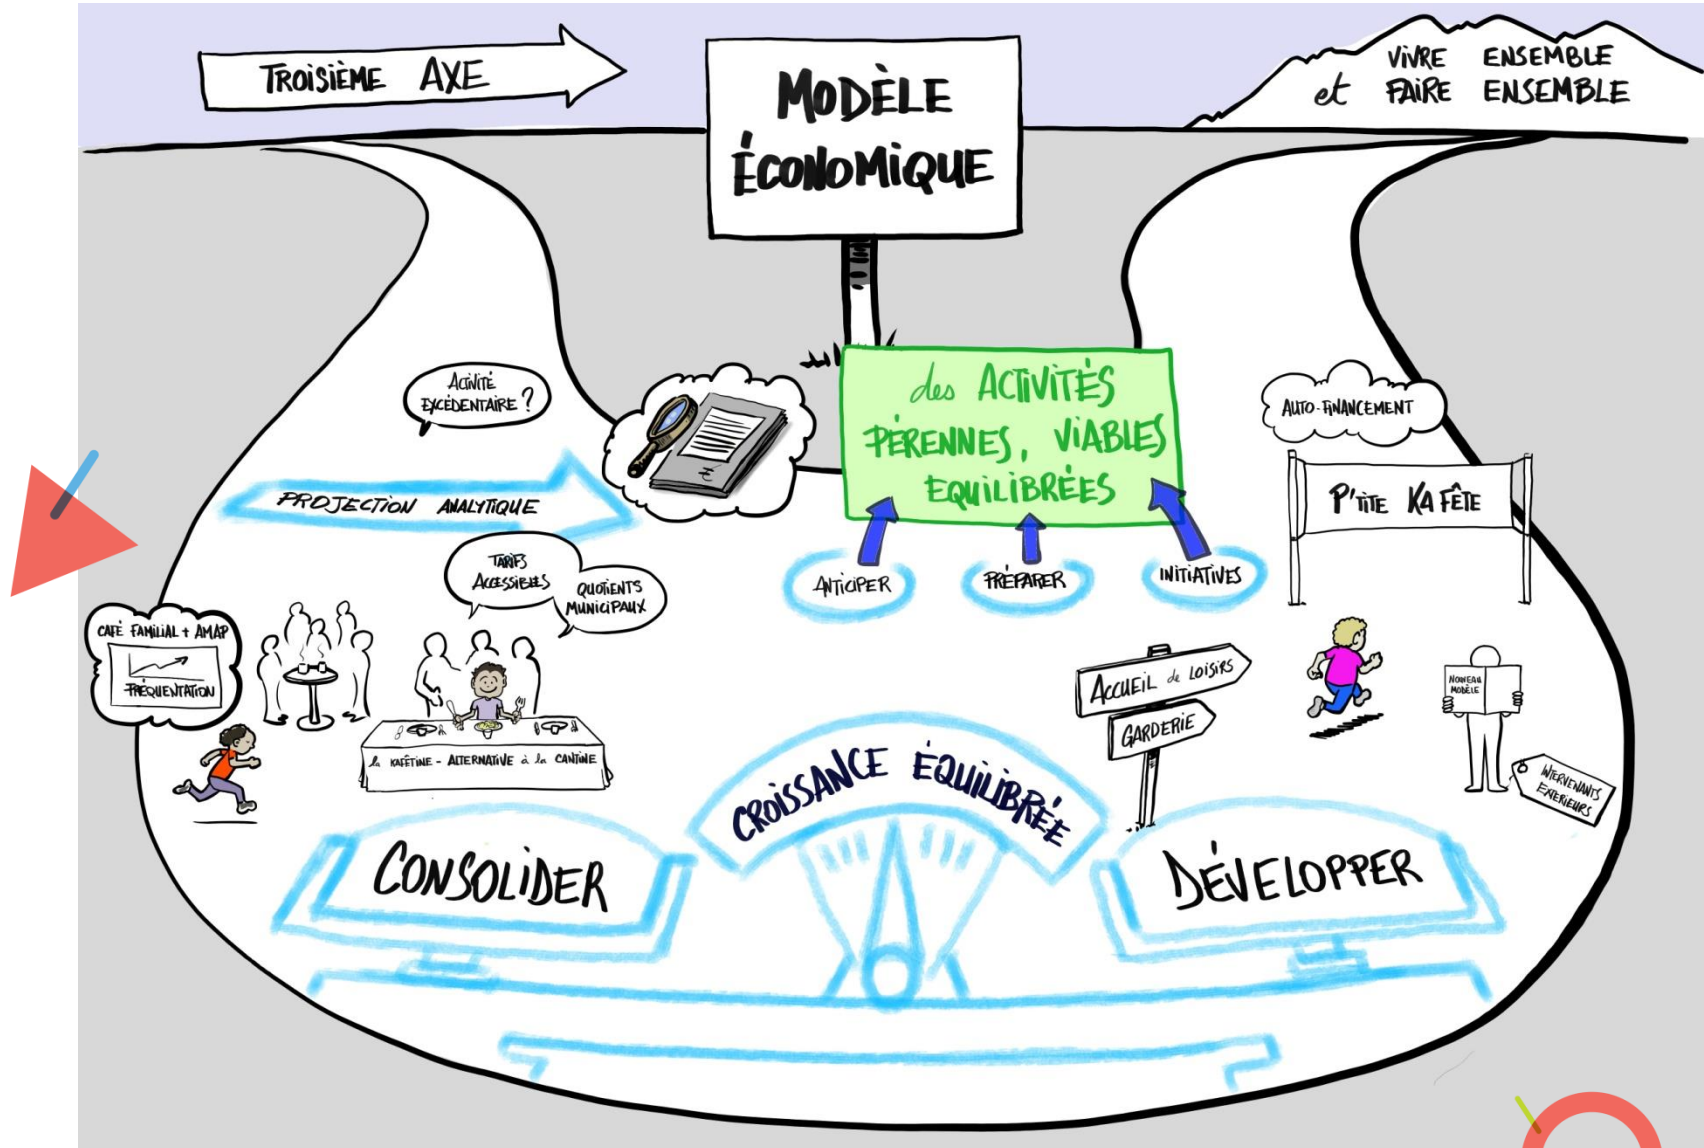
TROISIÈME AXE

MODÈLE ÉCONOMIQUE

VIVRE ENSEMBLE et FAIRE ENSEMBLE

Activité excédentaire ?

PROJECTION ANALYTIQUE

des ACTIVITÉS PÉRENNES, VIABLES EQUILIBRÉES

AUTO-FINANCEMENT

P'TITE KAFÊTE

ANTICIPER

PRÉPARER

INITIATIVES

TARIFS ACCESSIBLES

QUOTIENTS MUNICIPAUX

CAFÉ FAMILIAL + AMAP

FRÉQUENTATION

la KAFÉTINE - ALTERNATIVE à la CANTINE

ACCUEIL de LOISIRS

GARDERIE

NOUVEAU MODÈLE

INTERVENANTS EXTÉRIEURS

CROISSANCE ÉQUILIBRÉE

CONSOLIDER

DÉVELOPPER